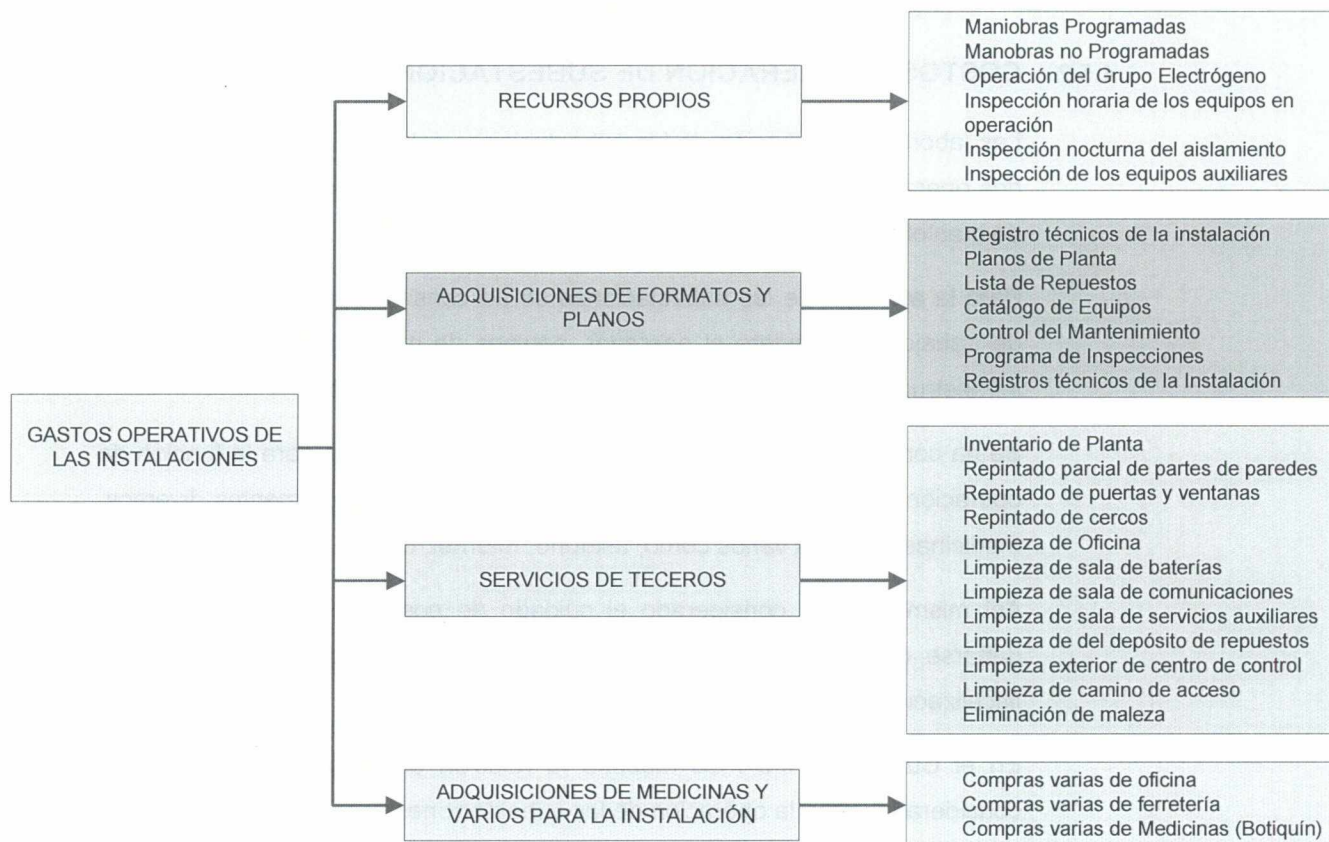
GASTOS OPERATIVOS DE LAS INSTALACIONES

RECURSOS PROPIOS

Maniobras Programadas
Manobras no Programadas
Operación del Grupo Electrógeno
Inspección horaria de los equipos en operación
Inspección nocturna del aislamiento
Inspección de los equipos auxiliares

ADQUISICIONES DE FORMATOS Y PLANOS

Registro técnicos de la instalación
Planos de Planta
Lista de Repuestos
Catálogo de Equipos
Control del Mantenimiento
Programa de Inspecciones
Registros técnicos de la Instalación

SERVICIOS DE TECEROS

Inventario de Planta
Repintado parcial de partes de paredes
Repintado de puertas y ventanas
Repintado de cercos
Limpieza de Oficina
Limpieza de sala de baterías
Limpieza de sala de comunicaciones
Limpieza de sala de servicios auxiliares
Limpieza de del depósito de repuestos
Limpieza exterior de centro de control
Limpieza de camino de acceso
Eliminación de maleza

ADQUISICIONES DE MEDICINAS Y VARIOS PARA LA INSTALACIÓN

Compras varias de oficina
Compras varias de ferretería
Compras varias de Medicinas (Botiquín)